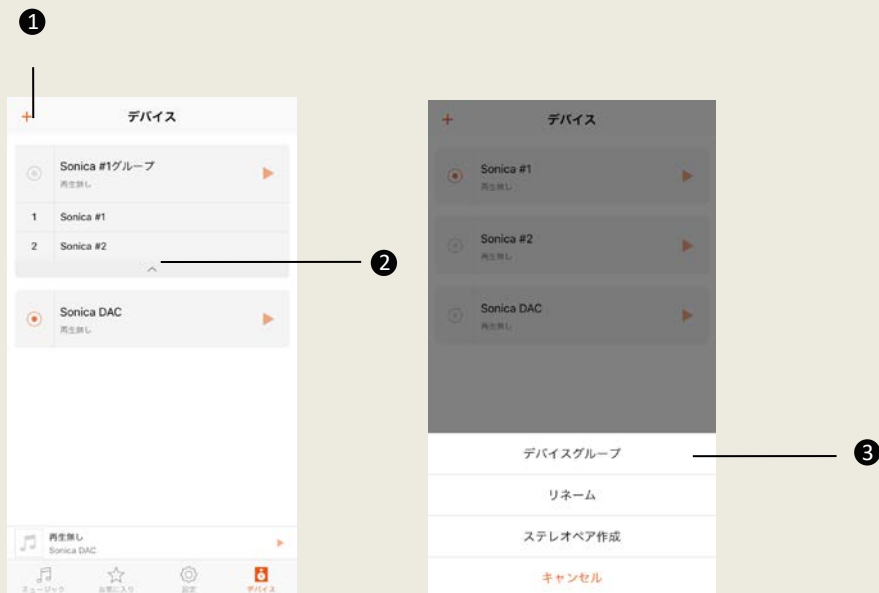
❶

+ デバイス

Sonica #1グループ
再生無し

1 Sonica #1

2 Sonica #2

❷

Sonica DAC
再生無し

再生無し
Sonica DAC

ミュージック お気に入り 設定 デバイス

+ デバイス

Sonica #1
再生無し

Sonica #2
再生無し

Sonica DAC
再生無し

デバイスグループ

❸

リネーム

ステレオペア作成

キャンセル